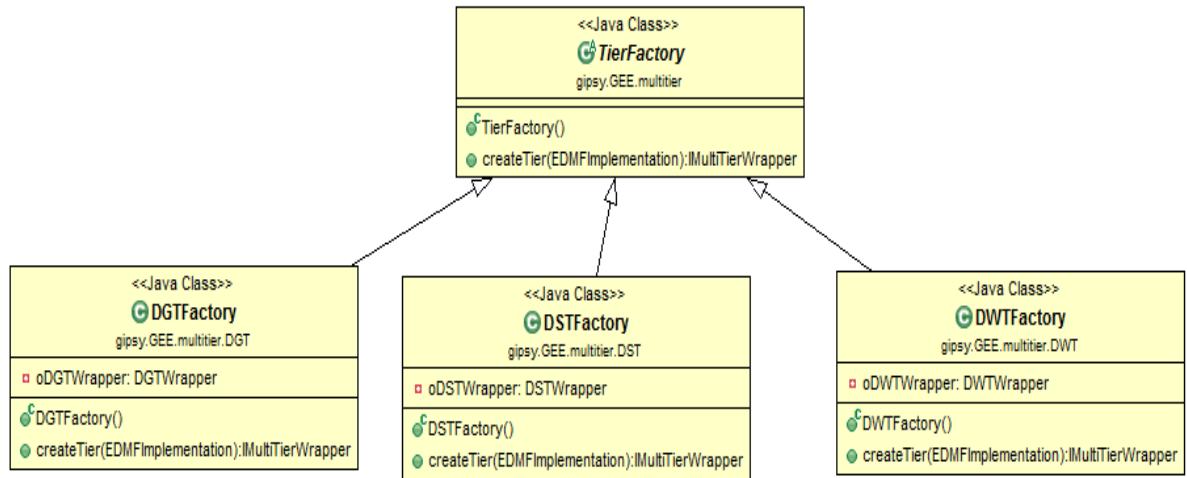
<<Java Class>>
TierFactory
gipsy.GEE.multitier

TierFactory()
createTier(EDMFImplementation):IMultiTierWrapper

<<Java Class>>
DGTFactory
gipsy.GEE.multitier.DGT

oDGTWrapper: DGTWrapper

DGTFactory()
createTier(EDMFImplementation):IMultiTierWrapper

<<Java Class>>
DSTFactory
gipsy.GEE.multitier.DST

oDSTWrapper: DSTWrapper

DSTFactory()
createTier(EDMFImplementation):IMultiTierWrapper

<<Java Class>>
DWTFactory
gipsy.GEE.multitier.DWT

oDWTWrapper: DWTWrapper

DWTFactory()
createTier(EDMFImplementation):IMultiTierWrapper